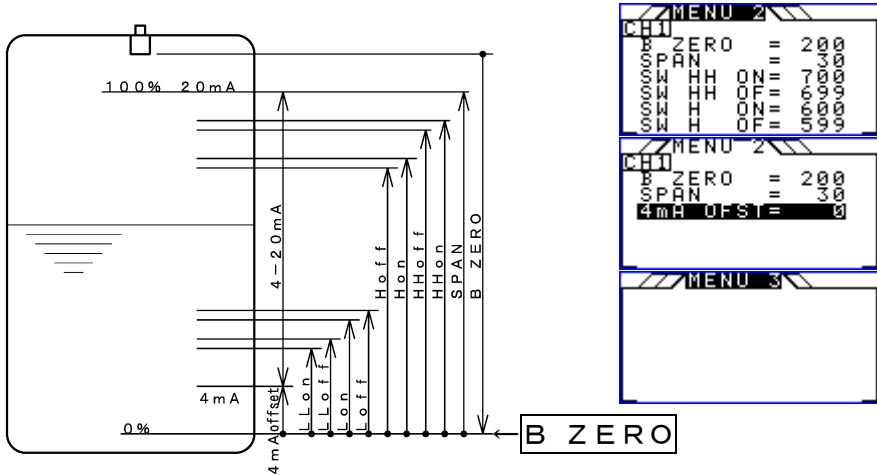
100% 20mA

4mA

0%

4－20mA

4mA offset

LLon

LLoff

Lon

Loff

Hoff

Hon

HHoff

HHon

SPAN

B ZERO

B ZERO

MENU 2
CH1
B ZERO = 200
SPAN = 30
SW HH ON= 700
SW HH OF= 699
SW H ON= 600
SW H OF= 599

MENU 2
CH1
B ZERO = 200
SPAN = 30
4mA OFST= 0

MENU 3